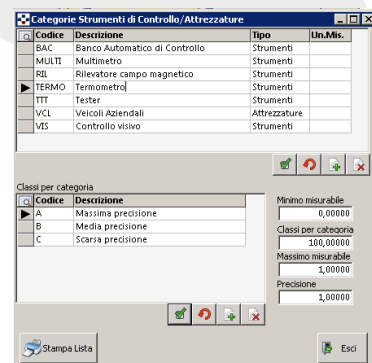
Categorie Strumenti di Controllo/Attrezzature

| Codice | Descrizione | Tipo | Un.Mis. |
|---|---|---|---|
| BAC | Banco Automatico di Controllo | Strumenti | |
| MULTI | Multimetro | Strumenti | |
| RIL | Rilevatore campo magnetico | Strumenti | |
| TERMO | Termometro | Strumenti | |
| TTT | Tester | Strumenti | |
| VCL | Veicoli Aziendali | Attrezzature | |
| VIS | Controllo visivo | Strumenti | |

Classi per categoria

| Codice | Descrizione |
|---|---|
| A | Massima precisione |
| B | Media precisione |
| C | Scarsa precisione |

Minimo misurabile
0,00000
Classi per categoria
100,00000
Massimo misurabile
1,00000
Precisione
1,00000

Stampa Lista

Esci